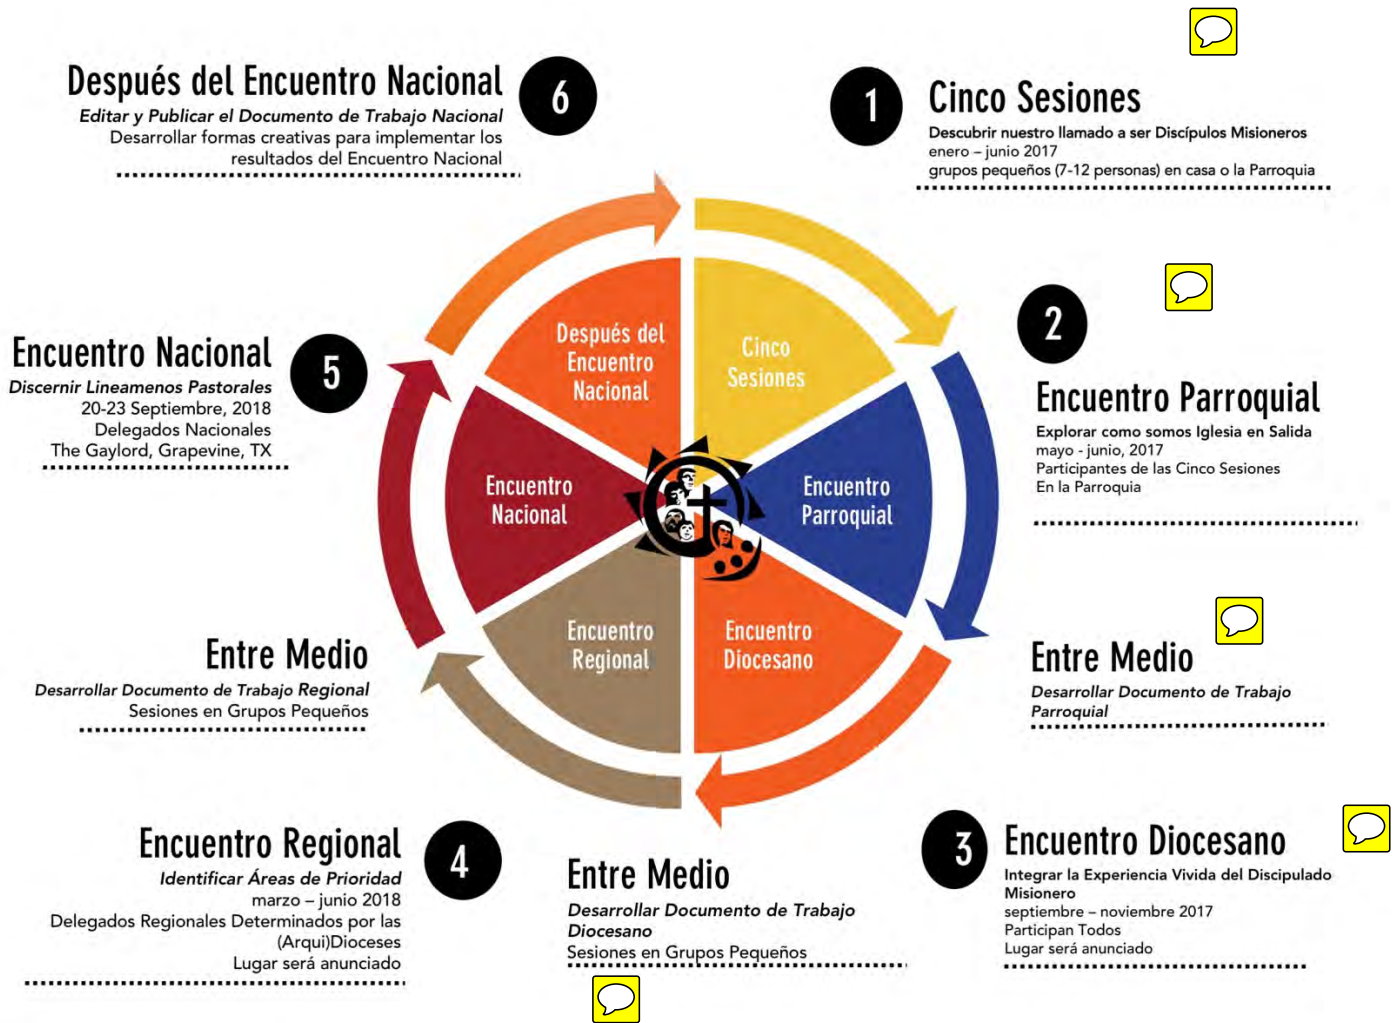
Después del Encuentro Nacional
6
Editar y Publicar el Documento de Trabajo Nacional
Desarrollar formas creativas para implementar los resultados del Encuentro Nacional

1
Cinco Sesiones
Descubrir nuestro llamado a ser Discípulos Misioneros
enero – junio 2017
grupos pequeños (7-12 personas) en casa o la Parroquia

Encuentro Nacional
5
Discernir Lineamenos Pastorales
20-23 Septiembre, 2018
Delegados Nacionales
The Gaylord, Grapevine, TX

2
Encuentro Parroquial
Explorar como somos Iglesia en Salida
mayo - junio, 2017
Participantes de las Cinco Sesiones
En la Parroquia

Después del Encuentro Nacional
Cinco Sesiones
Encuentro Nacional
Encuentro Parroquial
Encuentro Regional
Encuentro Diocesano

Entre Medio
Desarrollar Documento de Trabajo Regional
Sesiones en Grupos Pequeños

Entre Medio
Desarrollar Documento de Trabajo Parroquial

Encuentro Regional
4
Identificar Áreas de Prioridad
marzo – junio 2018
Delegados Regionales Determinados por las (Arqui)Dioceses
Lugar será anunciado

Entre Medio
Desarrollar Documento de Trabajo Diocesano
Sesiones en Grupos Pequeños

3
Encuentro Diocesano
Integrar la Experiencia Vivida del Discipulado Misionero
septiembre – noviembre 2017
Participan Todos
Lugar será anunciado